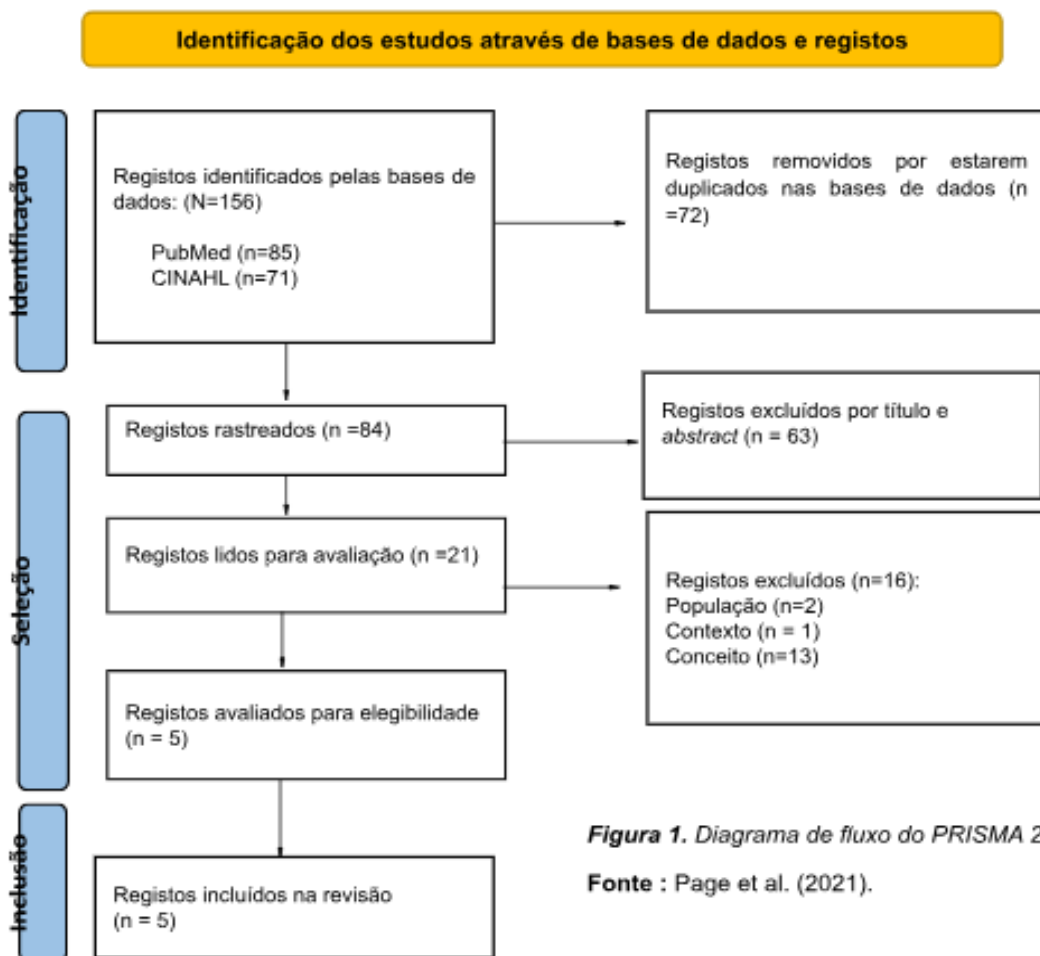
Identificação dos estudos através de bases de dados e registos

Identificação

Registos identificados pelas bases de dados: (N=156)

PubMed (n=85)
CINAHL (n=71)

Registos removidos por estarem duplicados nas bases de dados (n =72)

Seleção

Registos rastreados (n =84)

Registos excluídos por título e *abstract* (n = 63)

Registos lidos para avaliação (n =21)

Registos excluídos (n=16):
População (n=2)
Contexto (n = 1)
Conceito (n=13)

Registos avaliados para elegibilidade (n = 5)

Inclusão

Registos incluídos na revisão (n = 5)

**Figura 1.** *Diagrama de fluxo do PRISMA 2*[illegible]

**Fonte :** Page et al. (2021).